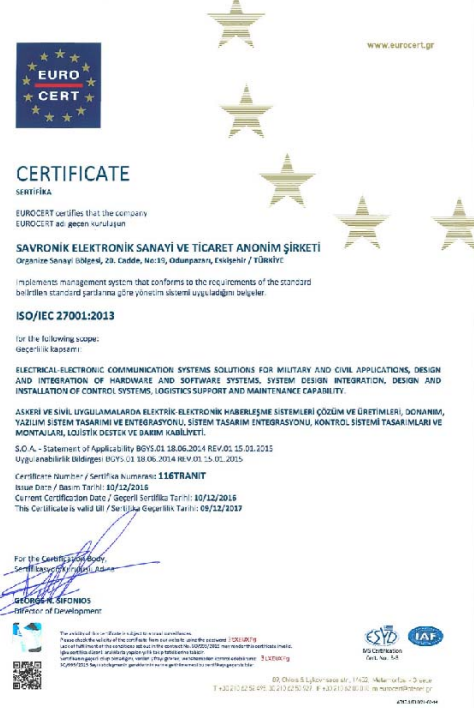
www.eurocert.gr

EURO CERT

CERTIFICATE
SERTİFİKA

EUROCERT certifies that the company
EUROCERT adı geçen kuruluşun

SAVRONİK ELEKTRONİK SANAYİ VE TİCARET ANONİM ŞİRKETİ
Organize Sanayi Bölgesi, 20. Cadde, No:19, Odunpazarı, Eskişehir / TÜRKİYE

implements management system that conforms to the requirements of the standard
belirtilen standard şartlarına göre yönetim sistemi uyguladığını belgeler.

ISO/IEC 27001:2013

for the following scope:
Geçerlilik kapsamı:

ELECTRICAL-ELECTRONIC COMMUNICATION SYSTEMS SOLUTIONS FOR MILITARY AND CIVIL APPLICATIONS, DESIGN AND INTEGRATION OF HARDWARE AND SOFTWARE SYSTEMS, SYSTEM DESIGN INTEGRATION, DESIGN AND INSTALLATION OF CONTROL SYSTEMS, LOGISTICS SUPPORT AND MAINTENANCE CAPABILITY.

ASKERİ VE SİVİL UYGULAMALARDA ELEKTRİK-ELEKTRONİK HABERLEŞME SİSTEMLERİ ÇÖZÜM VE ÜRETİMLERİ, DONANIM, YAZILIM SİSTEM TASARIMI VE ENTEGRASYONU, SİSTEM TASARIM ENTEGRASYONU, KONTROL SİSTEMİ TASARIMLARI VE MONTAJLARI, LOJİSTİK DESTEK VE BAKIM KABİLİYETİ.

S.O.A. - Statement of Applicability BGYS.01 18.06.2014 REV.01 15.01.2015
Uygulanabilirlik Bildirgesi BGYS.01 18.06.2014 REV.01 15.01.2015

Certificate Number / Sertifika Numarası: 116TRANIT
Issue Date / Basım Tarihi: 10/12/2016
Current Certification Date / Geçerli Sertifika Tarihi: 10/12/2016
This Certificate is valid till / Sertifika Geçerlilik Tarihi: 09/12/2017

For the Certification Body,
Sertifikasyon Kuruluşu Adına

GEORGE N. SIFONIOS
Director of Development

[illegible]

ESYD
MS Certification
Cert. No. 58

IAF

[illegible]